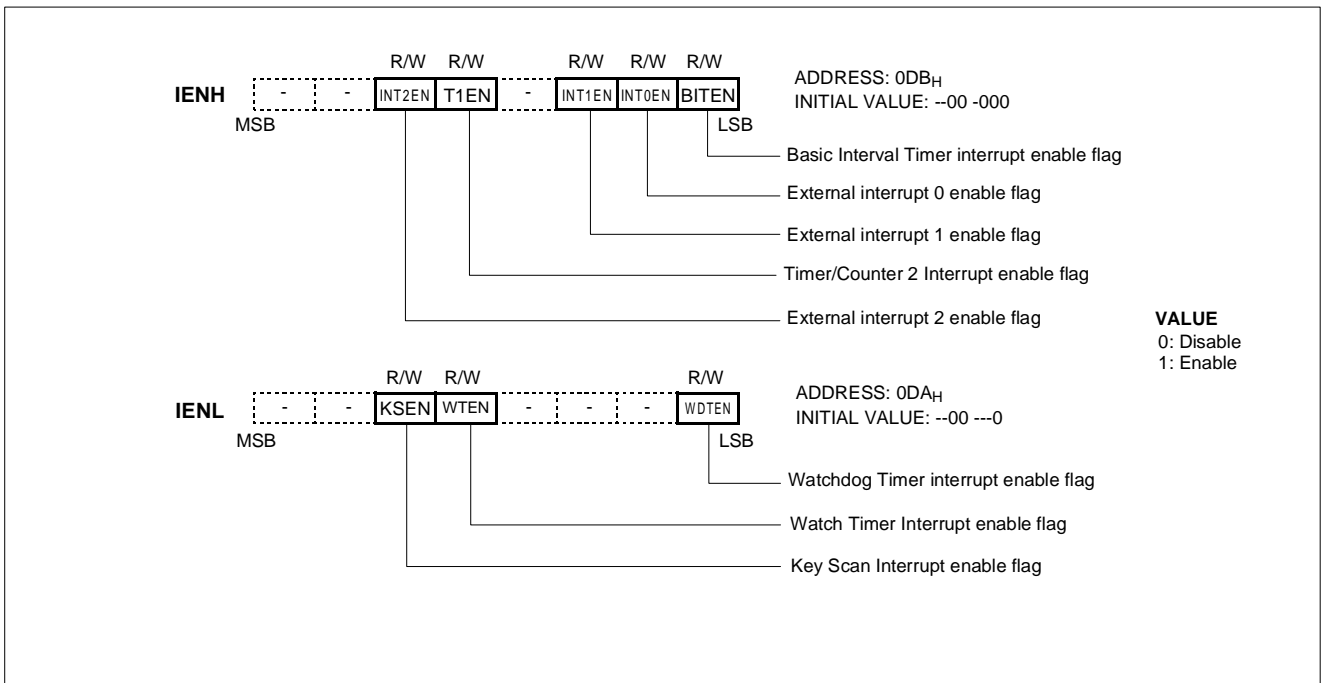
R/W R/W R/W R/W R/W

IENH - - INT2EN T1EN - INT1EN INT0EN BITEN

ADDRESS: $0DB_H$
INITIAL VALUE: --00 -000

MSB LSB

Basic Interval Timer interrupt enable flag

External interrupt 0 enable flag

External interrupt 1 enable flag

Timer/Counter 2 Interrupt enable flag

External interrupt 2 enable flag

VALUE
0: Disable
1: Enable

R/W R/W R/W

IENL - - KSEN WTEN - - - WDTEN

ADDRESS: $0DA_H$
INITIAL VALUE: --00 ---0

MSB LSB

Watchdog Timer interrupt enable flag

Watch Timer Interrupt enable flag

Key Scan Interrupt enable flag